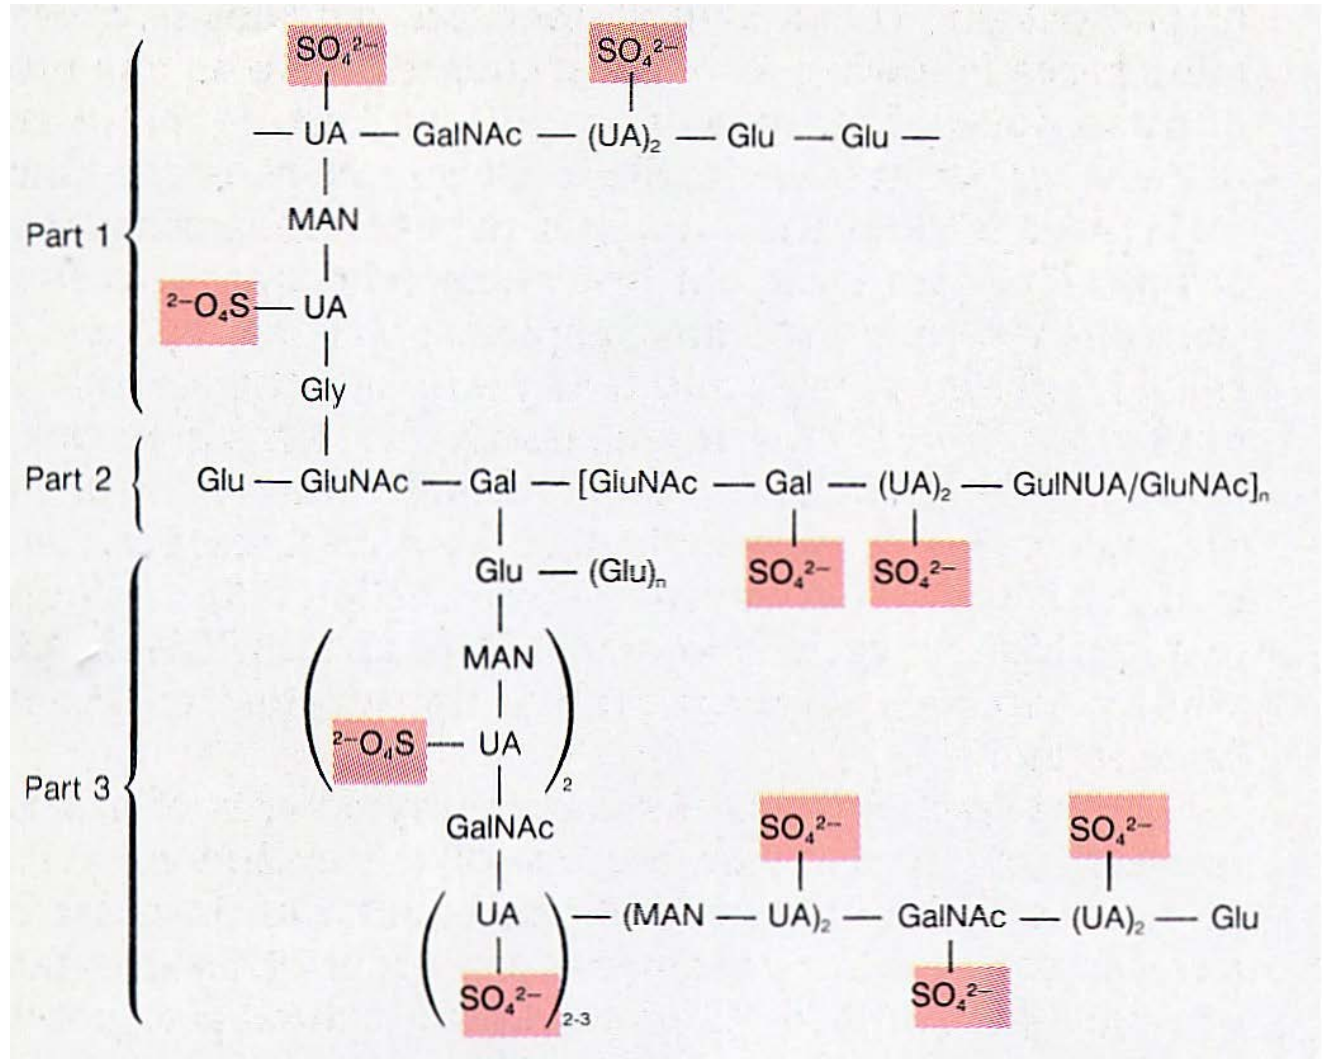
$SO_4^{2-}$ $SO_4^{2-}$

— UA — GalNAc — $(UA)_2$ — Glu — Glu —

MAN

Part 1

$^{2-}O_4S$ — UA

Gly

Part 2 Glu — GluNAc — Gal — [GluNAc — Gal — $(UA)_2$ — GulNUA/GluNAc$]_n$

Glu — $(Glu)_n$ $SO_4^{2-}$ $SO_4^{2-}$

MAN

$^{2-}O_4S$ — UA $)_2$

Part 3

GalNAc

$SO_4^{2-}$ $SO_4^{2-}$

UA — (MAN — $UA)_2$ — GalNAc — $(UA)_2$ — Glu

$SO_4^{2-}$ $)_{2-3}$ $SO_4^{2-}$